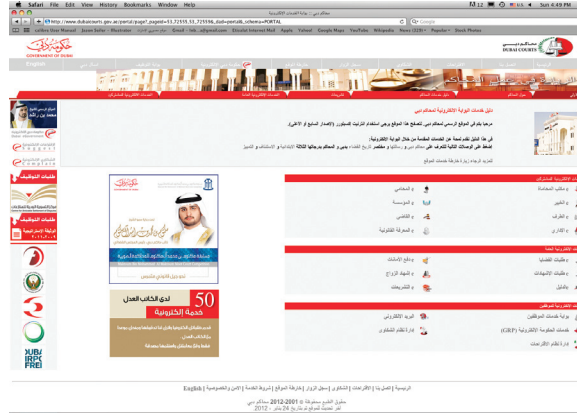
Safari File Edit View History Bookmarks Window Help
Sun 4:49 PM
http://www.dubaicourts.gov.ae/portal/page?_pageid=53,72559,53_72559&_dad=portal&_schema=PORTAL
Google
YouTube Wikipedia News (228) Popular Stock Photos
GOVERNMENT OF DUBAI
DUBAI COURTS
English
دليل خدمات البوابة الإلكترونية لمحاكم دبي
50
خدمة إلكترونية
English | الرئيسية | اتصل بنا | الاقتراحات | الشكاوى | سجل الزوار | خارطة الموقع | شروط الخدمة | الأمن والخصوصية
حقوق الطبع محفوظة © 2001-2012 محاكم دبي
2012